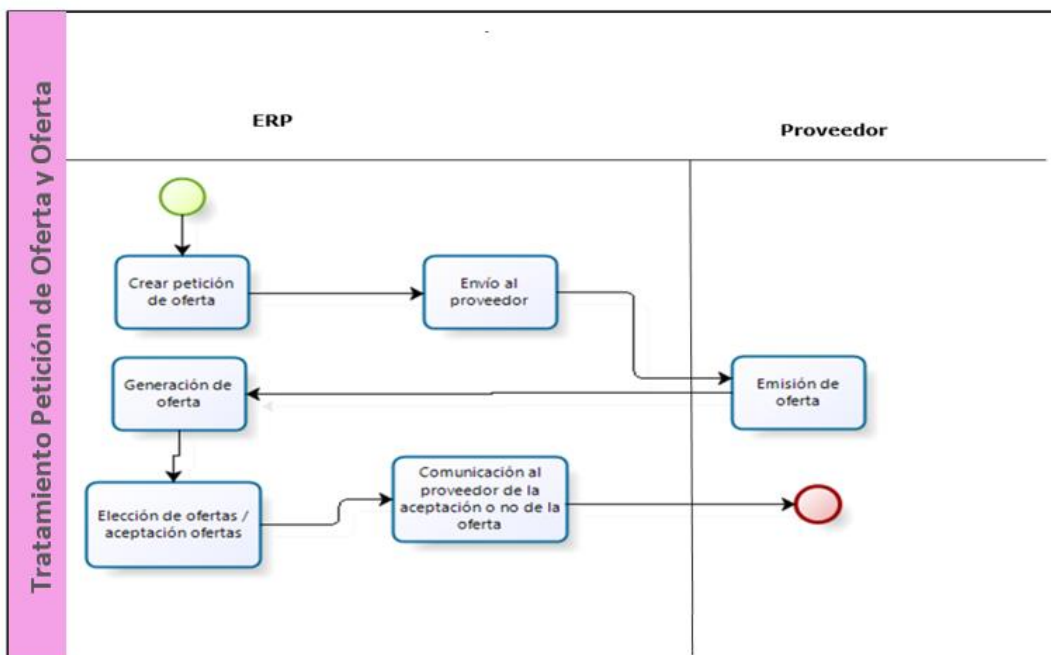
Tratamiento Petición de Oferta y Oferta

ERP

Proveedor

Crear petición de oferta

Envío al proveedor

Emisión de oferta

Generación de oferta

Elección de ofertas / aceptación ofertas

Comunicación al proveedor de la aceptación o no de la oferta